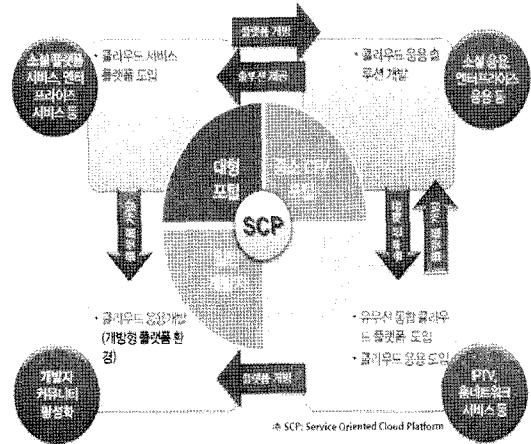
플랫폼 개방

소셜 웹/모바일 서비스, 엔터프라이스 서비스 등

• 클라우드 서비스 플랫폼 도입

• 클라우드 응용 솔루션 개발

소셜 응용, 엔터프라이스 응용 등

대형 포털

중소 IPTV

SCP

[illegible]

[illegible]

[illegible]

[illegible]

• 클라우드 응용개발 (개방형 플랫폼 환경)

• 유무선 통합 클라우드 플랫폼 도입

• 클라우드 응용 도입

개발자 커뮤니티 활성화

플랫폼 개방

IPTV 홈네트워크 서비스 등

※ SCP: Service Oriented Cloud Platform